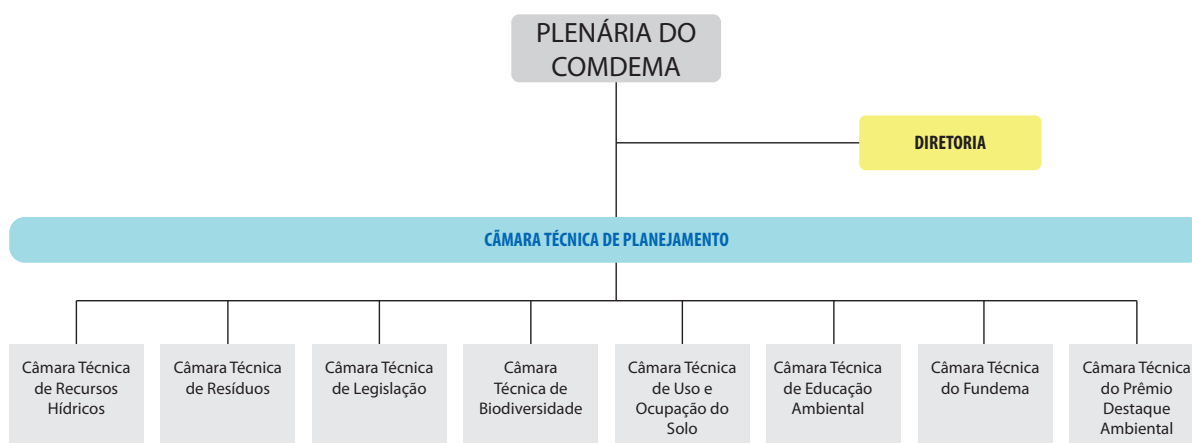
PLENÁRIA DO COMDEMA

DIRETORIA

CÂMARA TÉCNICA DE PLANEJAMENTO

Câmara Técnica de Recursos Hídricos

Câmara Técnica de Resíduos

Câmara Técnica de Legislação

Câmara Técnica de Biodiversidade

Câmara Técnica de Uso e Ocupação do Solo

Câmara Técnica de Educação Ambiental

Câmara Técnica do Fundema

Câmara Técnica do Prêmio Destaque Ambiental